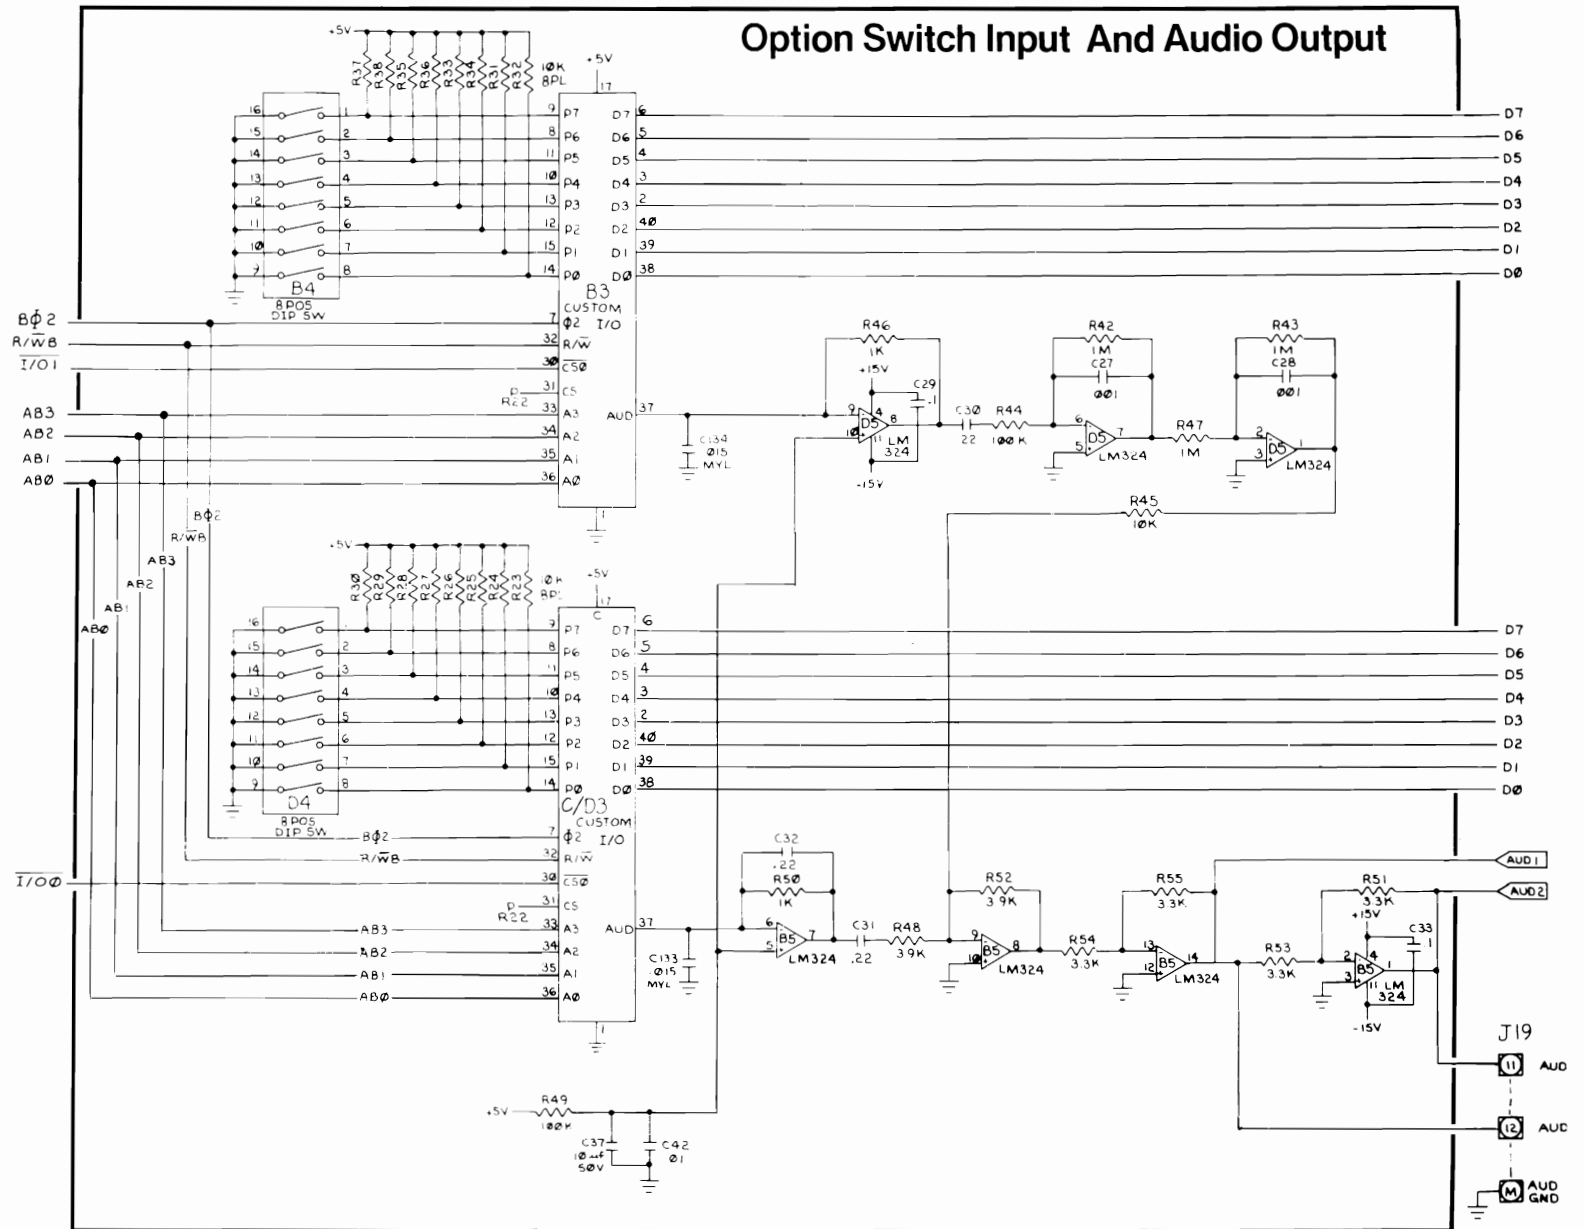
Option Switch Input And Audio Output

+5V
R37 R38 R35 R36 R33 R34 R31 R32
10K 8PL
+5V
17
16 15 14 13 12 11 10 9
1 2 3 4 5 6 7 8
B4
8PO5 DIP SW
9 P7
8 P6
11 P5
10 P4
13 P3
12 P2
15 P1
14 P0
D7 6
D6 5
D5 4
D4 3
D3 2
D2 40
D1 39
D0 38
B3
CUSTOM I/O
D7
D6
D5
D4
D3
D2
D1
D0
B$\phi$2
R/$\overline{W}$B
$\overline{I/O1}$
7 $\phi$2
32 R/$\overline{W}$
30 $\overline{CS0}$
P R22
31 CS
33 A3
34 A2
35 A1
36 A0
AB3
AB2
AB1
AB0
AUD 37
C134 .015 MYL
R46 1K
+15V
9 4 8
10 11
D5 LM 324
-15V
C29 .1
C30 .22
R44 100K
R42 1M
C27 .001
6 5 7
D5 LM324
R47 1M
R43 1M
C28 .001
2 3 1
D5 LM324
R45 10K
B$\phi$2
R/WB
AB3
AB2
AB1
AB0
+5V
R30 R29 R28 R27 R26 R25 R24 R23
10K 8PL
+5V
C 17
16 15 14 13 12 11 10 9
1 2 3 4 5 6 7 8
D4
8PO5 DIP SW
9 P7
8 P6
11 P5
10 P4
13 P3
12 P2
15 P1
14 P0
D7 6
D6 5
D5 4
D4 3
D3 2
D2 40
D1 39
D0 38
C/D3
CUSTOM I/O
D7
D6
D5
D4
D3
D2
D1
D0
B$\phi$2
R/$\overline{W}$B
$\overline{I/O0}$
7 $\phi$2
32 R/$\overline{W}$
30 $\overline{CS0}$
P R22
31 CS
AB3 33 A3
AB2 34 A2
AB1 35 A1
AB0 36 A0
AUD 37
C133 .015 MYL
C32 .22
R50 1K
6 5 7
B5 LM324
C31 .22
R48 3.9K
R52 3.9K
9 10 8
B5 LM324
R54 3.3K
R55 3.3K
13 12 14
B5 LM324
R53 3.3K
R51 3.3K
+15V
2 3 4 1 11
B5 LM 324
-15V
C33 .1
AUD1
AUD2
J19
11 AUD
12 AUD
M AUD GND
+5V
R49 100K
C37 10 uf 50V
C42 .01